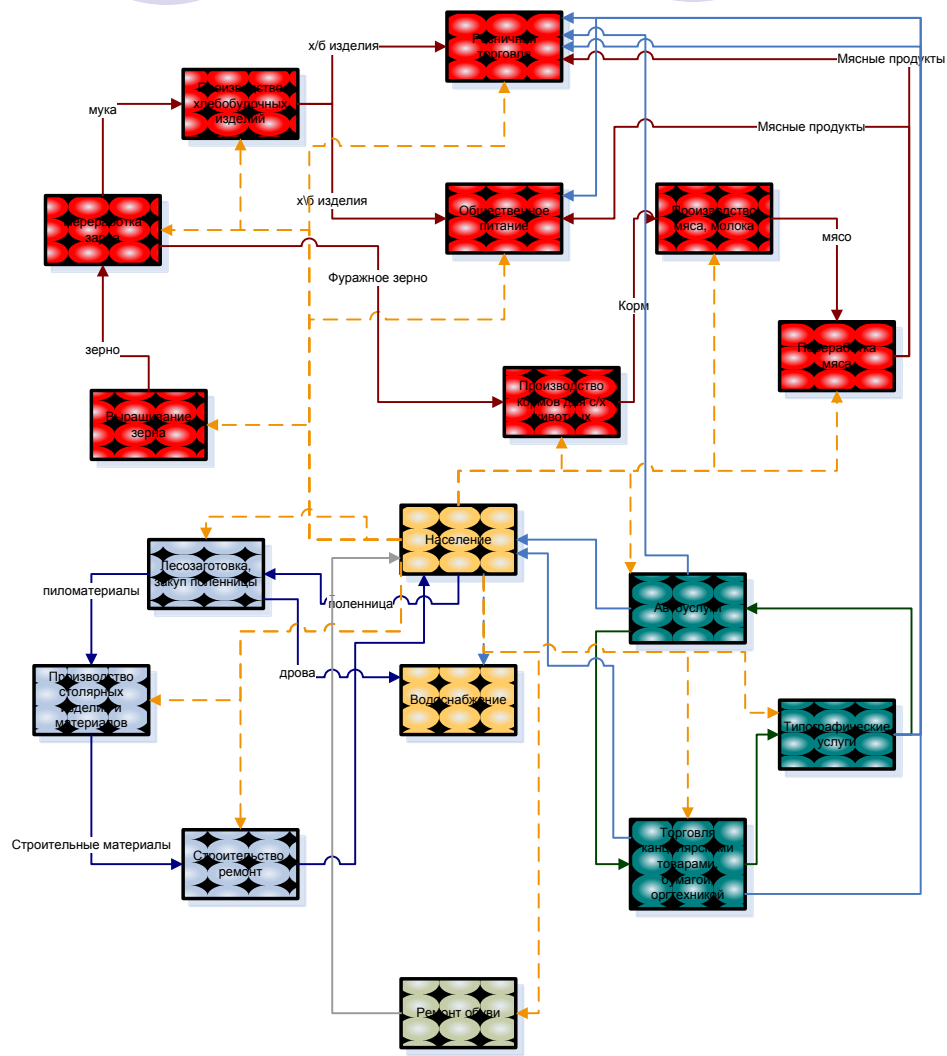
Розничная торговля

х/б изделия

Мясные продукты

мука

Производство хлебобулочных изделий

Мясные продукты

Переработка зерна

х\б изделия

Общественное питание

Производство мяса, молока

мясо

Фуражное зерно

Корм

Переработка мяса

зерно

Производство кормов для с/х животных

Выращивание зерна

Население

Лесозаготовка, закуп поленницы

пиломатериалы

поленница

Автоуслуги

дрова

Производство столярных изделий и материалов

Водоснабжение

Типографические услуги

Строительные материалы

Строительство ремонт

Торговля канцелярскими товарами, бумагой, оргтехникой

Ремонт обуви